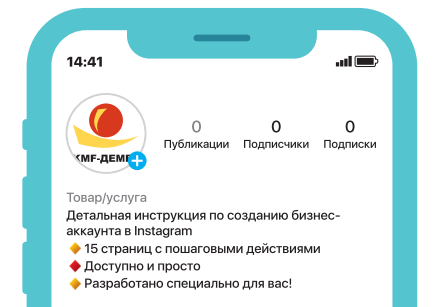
14:41

KMF-ДЕМО

0
Публикации

0
Подписчики

0
Подписки

Товар/услуга
Детальная инструкция по созданию бизнес-аккаунта в Instagram
🔶 15 страниц с пошаговыми действиями
♦️ Доступно и просто
🔶 Разработано специально для вас!